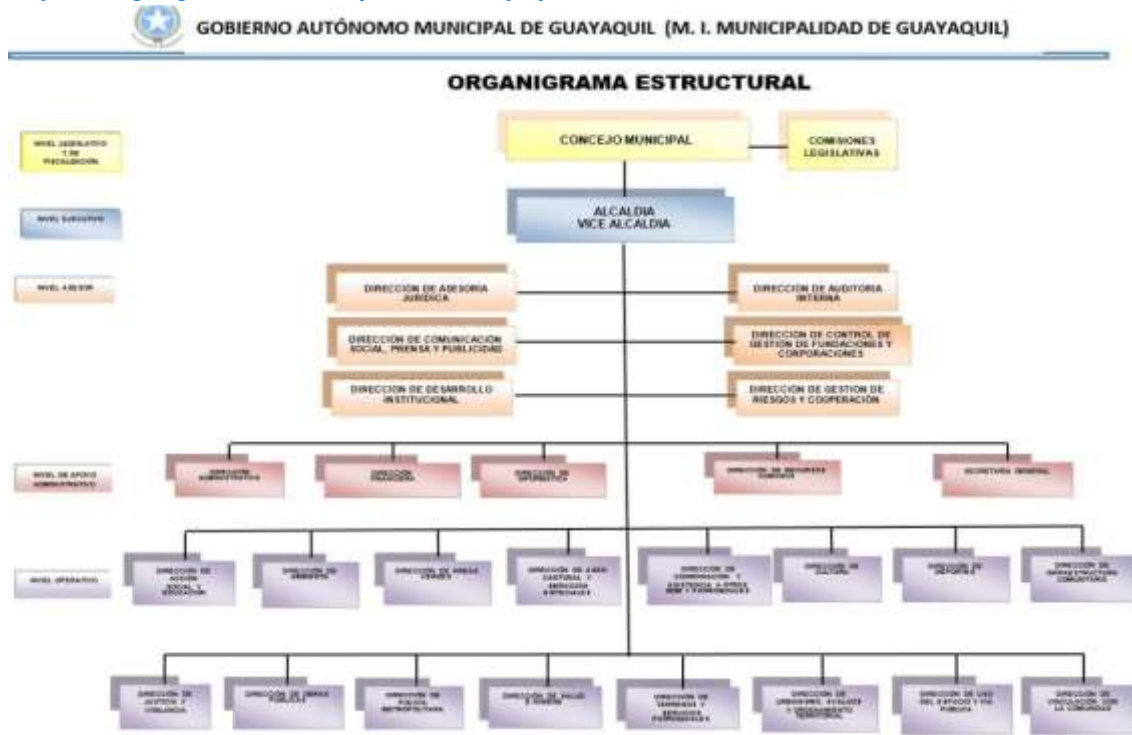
GOBIERNO AUTÓNOMO MUNICIPAL DE GUAYAQUIL (M. I. MUNICIPALIDAD DE GUAYAQUIL)

ORGANIGRAMA ESTRUCTURAL

NIVEL LEGISLATIVO Y DE FISCALIZACIÓN

CONCEJO MUNICIPAL

COMISIONES LEGISLATIVAS

NIVEL EJECUTIVO

ALCALDIA
VICE ALCALDIA

NIVEL ASESOR

DIRECCIÓN DE ASESORÍA JURÍDICA

DIRECCIÓN DE AUDITORÍA INTERNA

DIRECCIÓN DE COMUNICACIÓN SOCIAL, PRENSA Y PUBLICIDAD

DIRECCIÓN DE CONTROL DE GESTIÓN DE FUNDACIONES Y CORPORACIONES

DIRECCIÓN DE DESARROLLO INSTITUCIONAL

DIRECCIÓN DE GESTIÓN DE RIESGOS Y COOPERACIÓN

NIVEL DE APOYO ADMINISTRATIVO

DIRECCIÓN ADMINISTRATIVA

DIRECCIÓN FINANCIERA

DIRECCIÓN DE INFORMÁTICA

DIRECCIÓN DE RECURSOS HUMANOS

SECRETARÍA GENERAL

NIVEL OPERATIVO

DIRECCIÓN DE ACCIÓN SOCIAL Y EDUCACIÓN

DIRECCIÓN DE AMBIENTE

DIRECCIÓN DE ÁREAS VERDES

DIRECCIÓN DE USO CATASTRAL Y AVALÚOS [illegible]

DIRECCIÓN DE COORDINACIÓN Y ASISTENCIA A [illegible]

DIRECCIÓN DE CULTURA

DIRECCIÓN DE DEPORTES

DIRECCIÓN DE INFRAESTRUCTURA COMUNITARIA

DIRECCIÓN DE JUSTICIA Y VIGILANCIA

DIRECCIÓN DE OBRAS PÚBLICAS

DIRECCIÓN DE POLICÍA METROPOLITANA

DIRECCIÓN DE SALUD E HIGIENE

DIRECCIÓN DE TERRENOS Y SERVICIOS PARROQUIALES

DIRECCIÓN DE URBANISMO, AVALÚOS Y ORDENAMIENTO TERRITORIAL

DIRECCIÓN DE USO DEL ESPACIO Y VÍA PÚBLICA

DIRECCIÓN DE VINCULACIÓN CON LA COMUNIDAD